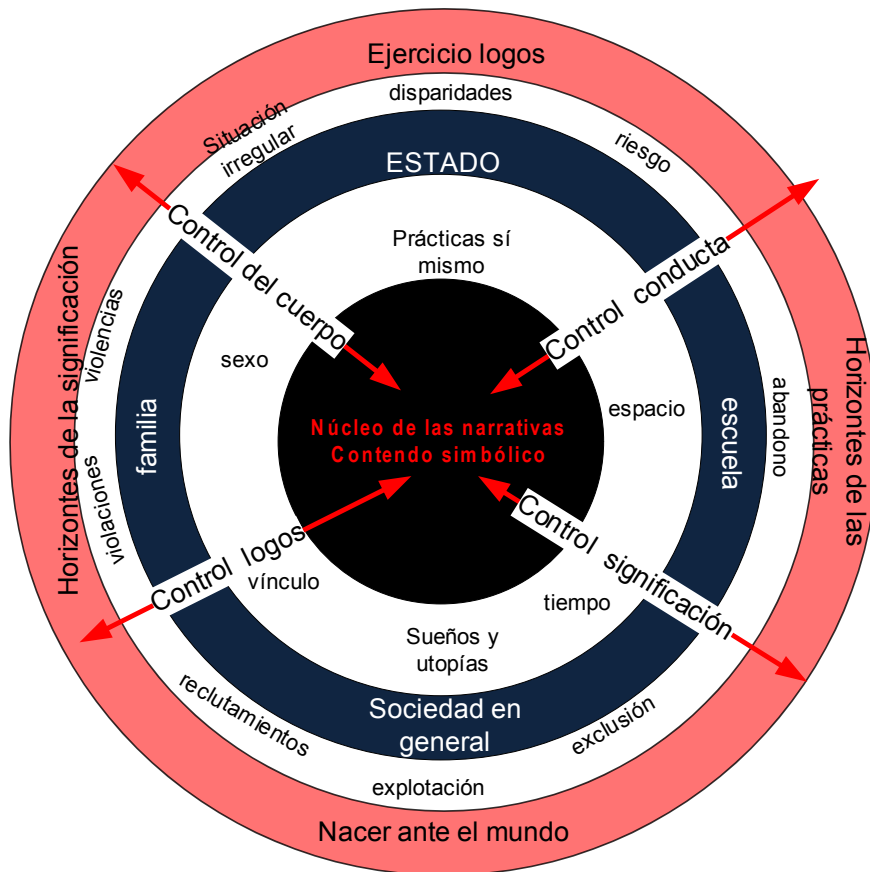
Ejercicio logos

disparidades

Situación irregular

riesgo

ESTADO

Control del cuerpo

Control conducta

Prácticas sí mismo

Horizontes de la significación

violencias

sexo

Horizontes de las prácticas

abandono

espacio

familia

Núcleo de las narrativas
Contendo simbólico

escuela

violaciones

Control logos

Control significación

vínculo

tiempo

Sueños y utopías

reclutamientos

Sociedad en general

exclusión

explotación

Nacer ante el mundo